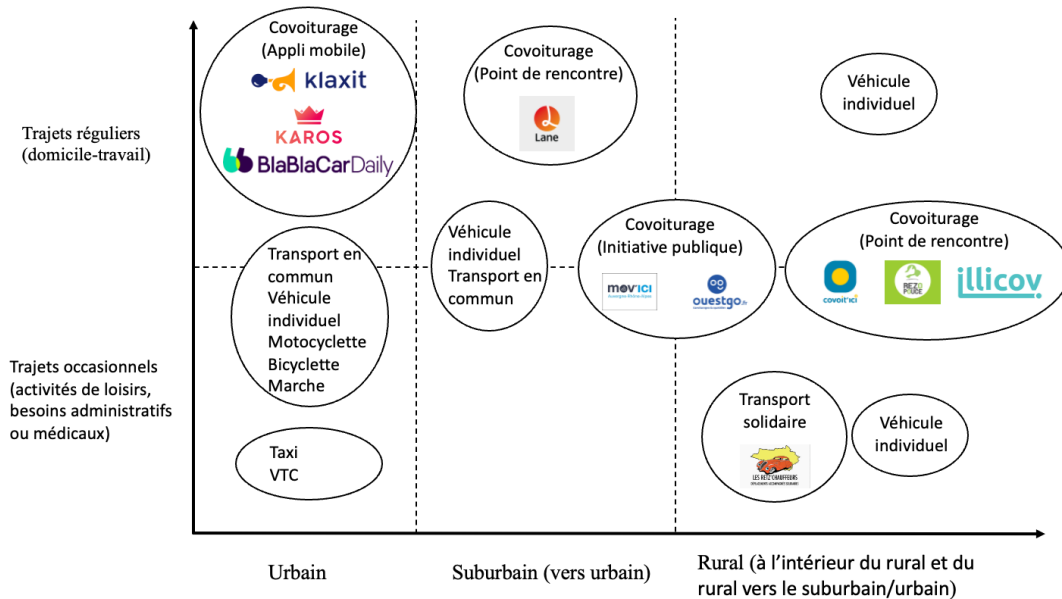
Trajets réguliers (domicile-travail)

Trajets occasionnels (activités de loisirs, besoins administratifs ou médicaux)

Covoiturage (Appli mobile)
klaxit
KAROS
BlaBlaCarDaily

Covoiturage (Point de rencontre)
Lane

Véhicule individuel

Transport en commun
Véhicule individuel
Motocyclette
Bicyclette
Marche

Véhicule individuel
Transport en commun

Covoiturage (Initiative publique)
mov'ici
ouestgo

Covoiturage (Point de rencontre)
covoit'ici
REZO POUCE
illicov

Taxi
VTC

Transport solidaire
LES RETZ'CHAUFFEURS

Véhicule individuel

Urbain

Suburbain (vers urbain)

Rural (à l'intérieur du rural et du rural vers le suburbain/urbain)